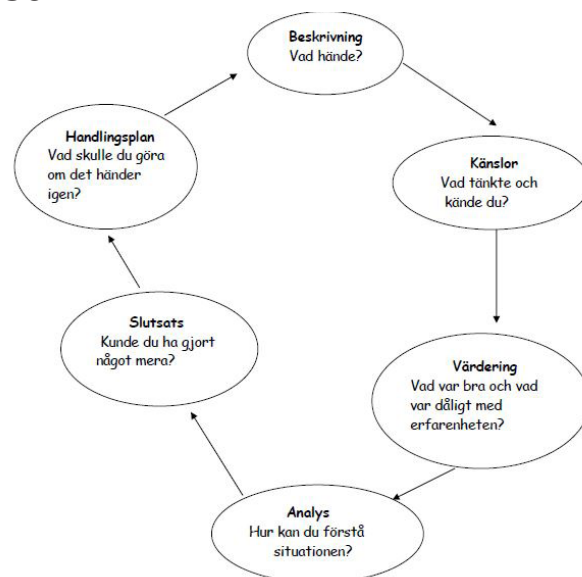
Beskrivning
Vad hände?

Känslor
Vad tänkte och kände du?

Värdering
Vad var bra och vad var dåligt med erfarenheten?

Analys
Hur kan du förstå situationen?

Slutsats
Kunde du ha gjort något mera?

Handlingsplan
Vad skulle du göra om det händer igen?